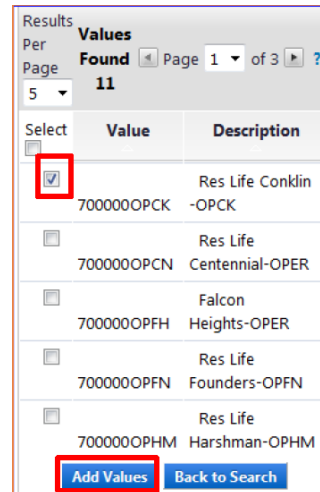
Results Per Page
5

Values Found
11

Page 1 of 3 ?

| Select | Value | Description |
|---|---|---|
| | 700000OPCK | Res Life Conklin -OPCK |
| | 700000OPCN | Res Life Centennial-OPER |
| | 700000OPFH | Falcon Heights-OPER |
| | 700000OPFN | Res Life Founders-OPFN |
| | 700000OPHM | Res Life Harshman-OPHM |

Add Values
Back to Search